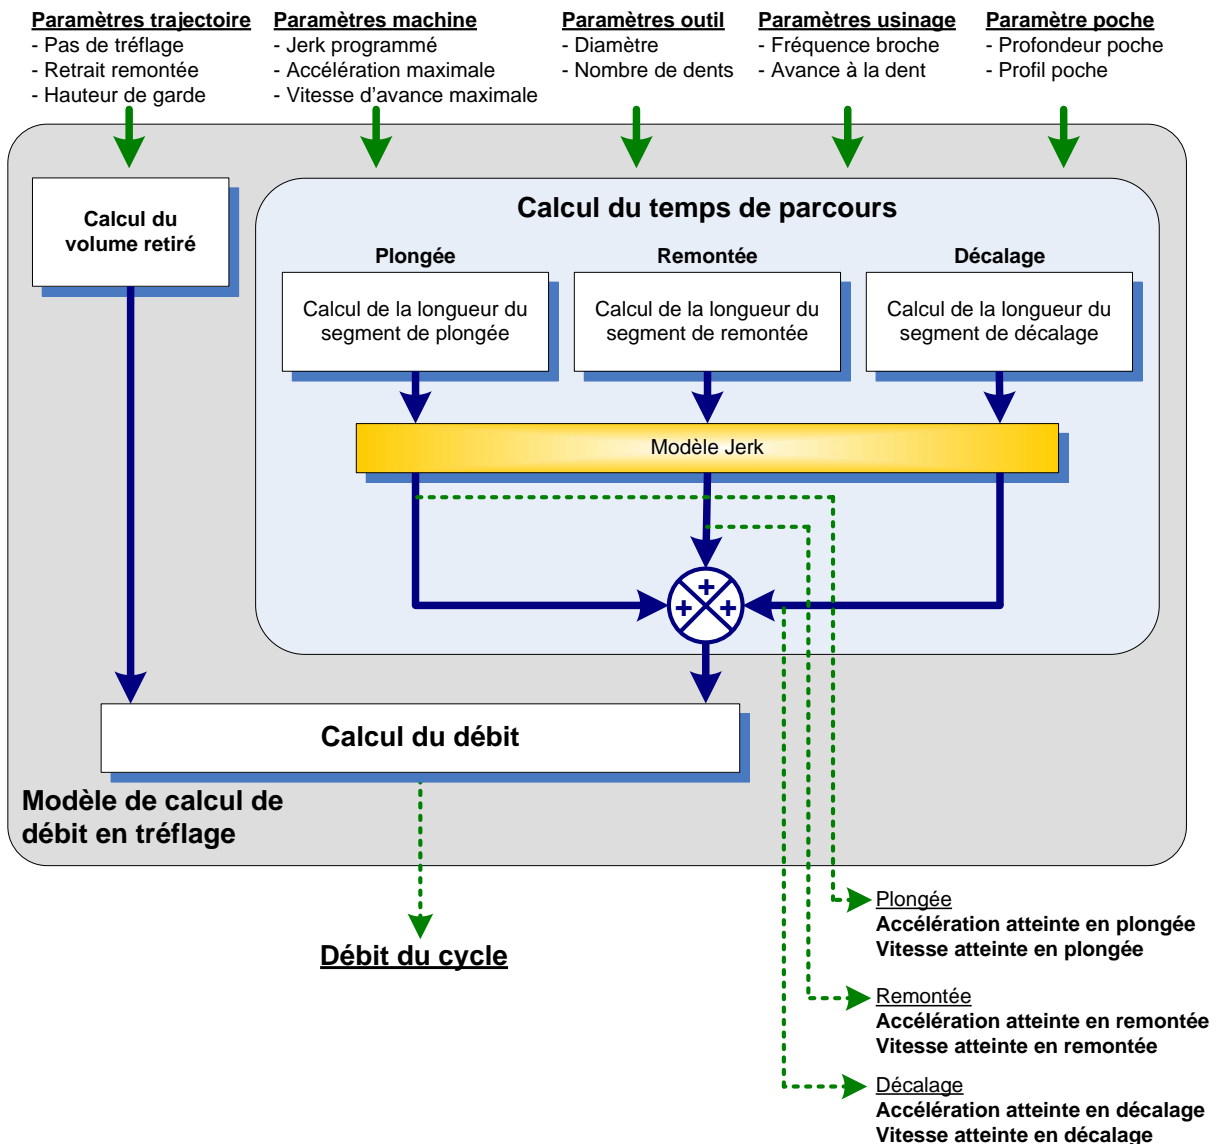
Paramètres trajectoire
- Pas de tréflage
- Retrait remontée
- Hauteur de garde

Paramètres machine
- Jerk programmé
- Accélération maximale
- Vitesse d'avance maximale

Paramètres outil
- Diamètre
- Nombre de dents

Paramètres usinage
- Fréquence broche
- Avance à la dent

Paramètre poche
- Profondeur poche
- Profil poche

Calcul du volume retiré

Calcul du temps de parcours

Plongée
Calcul de la longueur du segment de plongée

Remontée
Calcul de la longueur du segment de remontée

Décalage
Calcul de la longueur du segment de décalage

Modèle Jerk

+ + +

Calcul du débit

Modèle de calcul de débit en tréflage

Débit du cycle

Plongée
Accélération atteinte en plongée
Vitesse atteinte en plongée

Remontée
Accélération atteinte en remontée
Vitesse atteinte en remontée

Décalage
Accélération atteinte en décalage
Vitesse atteinte en décalage